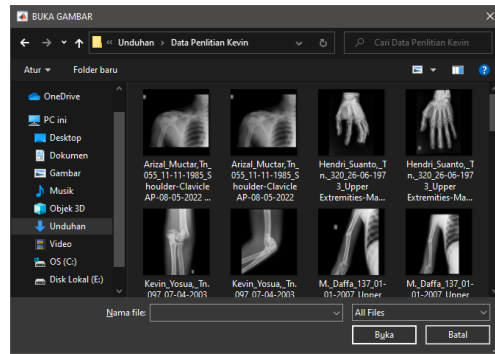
BUKA GAMBAR

« Unduhan › Data Penlitian Kevin

Cari Data Penlitian Kevin

Atur ▾ Folder baru

OneDrive
PC ini
Desktop
Dokumen
Gambar
Musik
Objek 3D
Unduhan
Video
OS (C:)
Disk Lokal (E:)

Arizal_Muctar_Tn_055_11-11-1985_Shoulder-Clavicle AP-08-05-2022 ...

Arizal_Muctar_Tn_055_11-11-1985_Shoulder-Clavicle AP-08-05-2022 ...

Hendri_Suanto,_Tn._320_26-06-1973_Upper Extremities-Ma...

Hendri_Suanto,_Tn._320_26-06-1973_Upper Extremities-Ma...

Kevin_Yosua,_Tn._097_07-04-2003

Kevin_Yosua,_Tn._097_07-04-2003

M._Daffa_137_01-01-2007_Upper

M._Daffa_137_01-01-2007_Upper

Nama file:

All Files

Buka

Batal